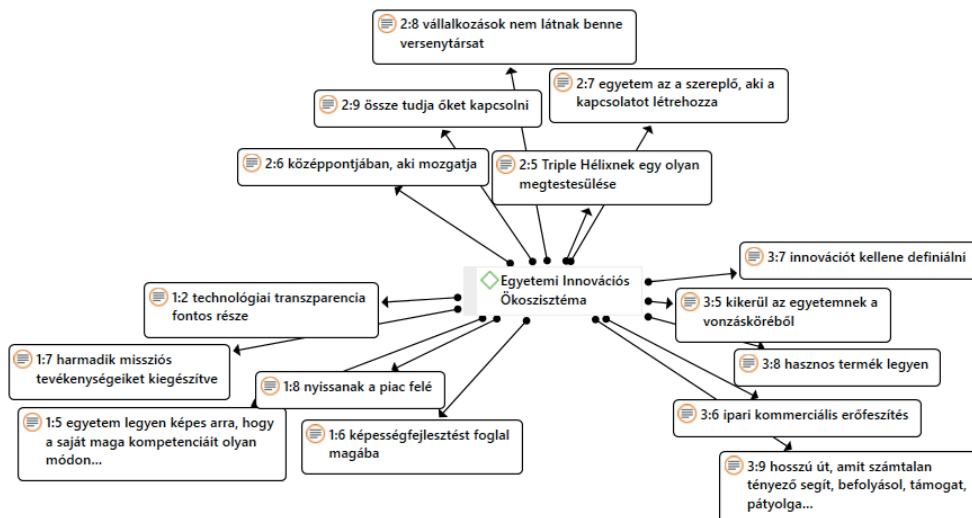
2:8 vállalkozások nem látnak benne versenytársat

2:7 egyetem az a szereplő, aki a kapcsolatot létrehozza

2:9 össze tudja őket kapcsolni

2:6 középpontjában, aki mozgatja

2:5 Triple Hélixnek egy olyan megtestesülése

Egyetemi Innovációs Ökoszisztéma

3:7 innovációt kellene definiálni

1:2 technológiai transzparencia fontos része

3:5 kikerül az egyetemnek a vonzásköréből

1:7 harmadik missziós tevékenységeiket kiegészítve

3:8 hasznos termék legyen

1:8 nyissanak a piac felé

1:5 egyetem legyen képes arra, hogy a saját maga kompetenciáit olyan módon...

3:6 ipari kommerciális erőfeszítés

1:6 képességfejlesztést foglal magába

3:9 hosszú út, amit számtalan tényező segít, befolyásol, támogat, pátyolga...